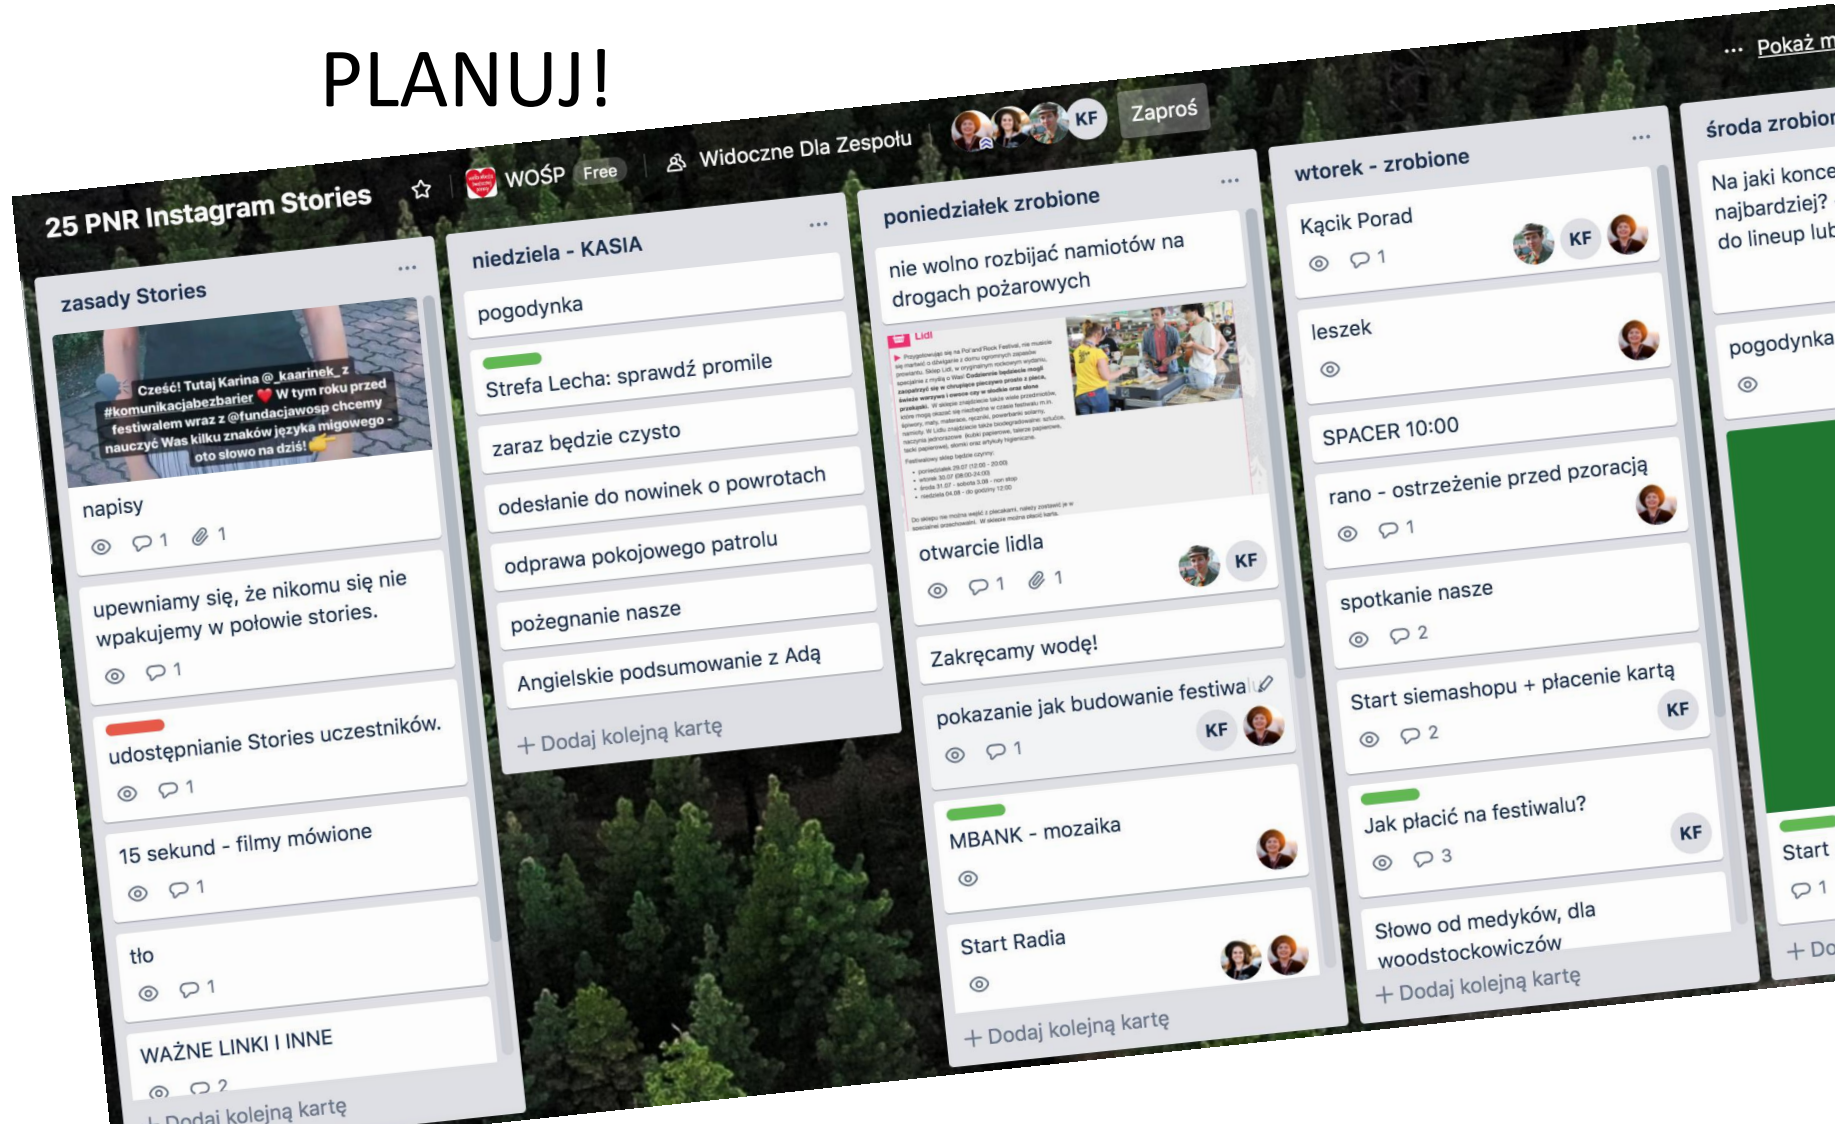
PLANUJ!

25 PNR Instagram Stories ☆ WOŚP Free Widoczne Dla Zespołu KF Zaproś ... Pokaż m

zasady Stories ...

Cześć! Tutaj Karina @_kaarinek_z #komunikacjabezbarier W tym roku przed festiwalem wraz z @fundacjawosp chcemy nauczyć Was kilku znaków języka migowego - oto słowo na dziś!

napisy
1 1

upewniamy się, że nikomu się nie wpakujemy w połowie stories.
1

udostępnianie Stories uczestników.
1

15 sekund - filmy mówione
1

tło
1

WAŻNE LINKI I INNE
2

+ Dodaj kolejną kartę

niedziela - KASIA ...

pogodynka

Strefa Lecha: sprawdź promile

zaraz będzie czysto

odesłanie do nowinek o powrotach

odprawa pokojowego patrolu

pożegnanie nasze

Angielskie podsumowanie z Adą

+ Dodaj kolejną kartę

poniedziałek zrobione ...

nie wolno rozbijać namiotów na drogach pożarowych

Lidl
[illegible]

otwarcie lidla
1 1 KF

Zakręcamy wodę!

pokazanie jak budowanie festiwalu
1 KF

MBANK - mozaika

Start Radia

+ Dodaj kolejną kartę

wtorek - zrobione ...

Kącik Porad
1 KF

leszek

SPACER 10:00

rano - ostrzeżenie przed pzoracją
1

spotkanie nasze
2

Start siemashopu + płacenie kartą
2 KF

Jak płacić na festiwalu?
3 KF

Słowo od medyków, dla woodstockowiczów

+ Dodaj kolejną kartę

środa zrobion

Na jaki konce najbardziej? do lineup lub

pogodynka

Start
1

+ Do